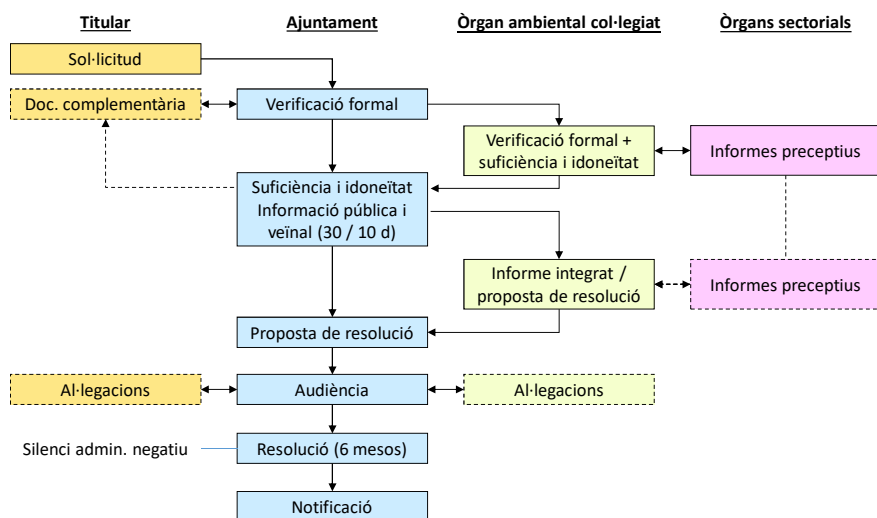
Titular

Ajuntament

Òrgan ambiental col·legiat

Òrgans sectorials

Sol·licitud

Doc. complementària

Verificació formal

Verificació formal + suficiència i idoneïtat

Informes preceptius

Suficiència i idoneïtat Informació pública i veïnal (30 / 10 d)

Informe integrat / proposta de resolució

Informes preceptius

Proposta de resolució

Al·legacions

Audiència

Al·legacions

Silenci admin. negatiu

Resolució (6 mesos)

Notificació